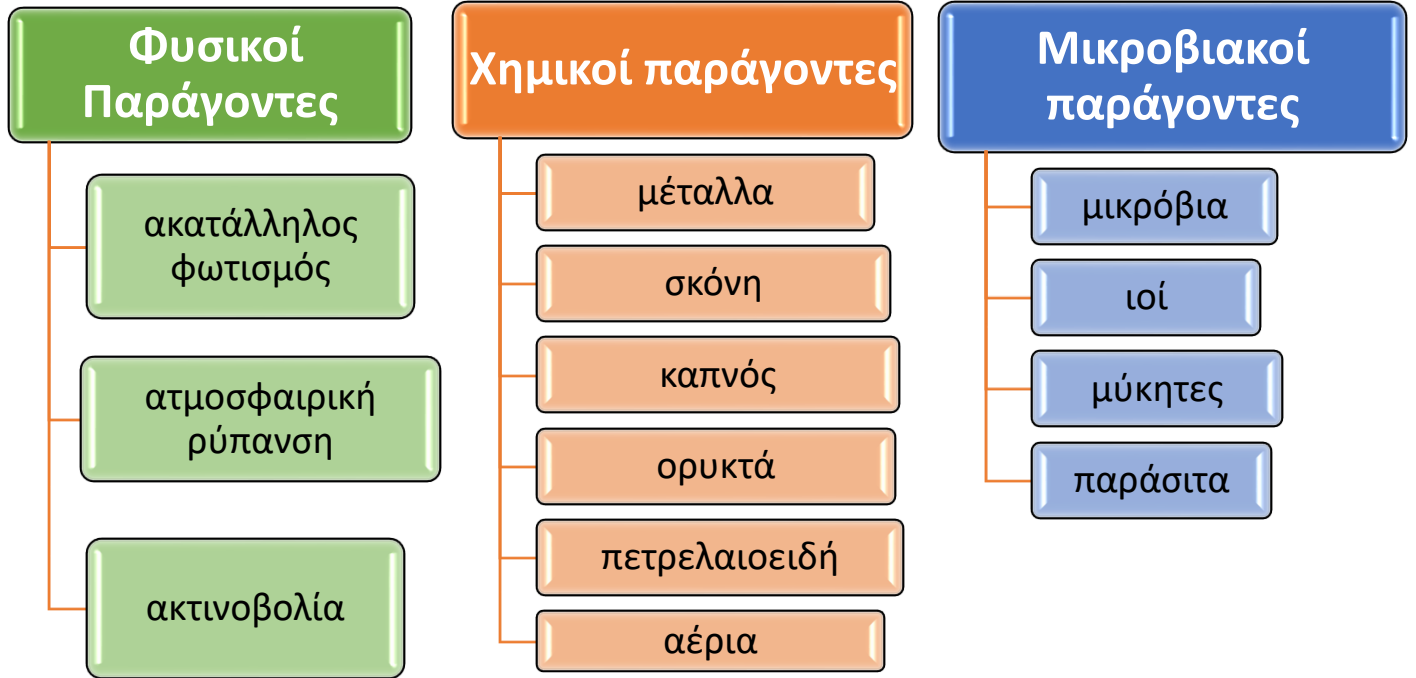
Φυσικοί Παράγοντες

ακατάλληλος φωτισμός

ατμοσφαιρική ρύπανση

ακτινοβολία

Χημικοί παράγοντες

μέταλλα

σκόνη

καπνός

ορυκτά

πετρελαιοειδή

αέρια

Μικροβιακοί παράγοντες

μικρόβια

ιοί

μύκητες

παράσιτα